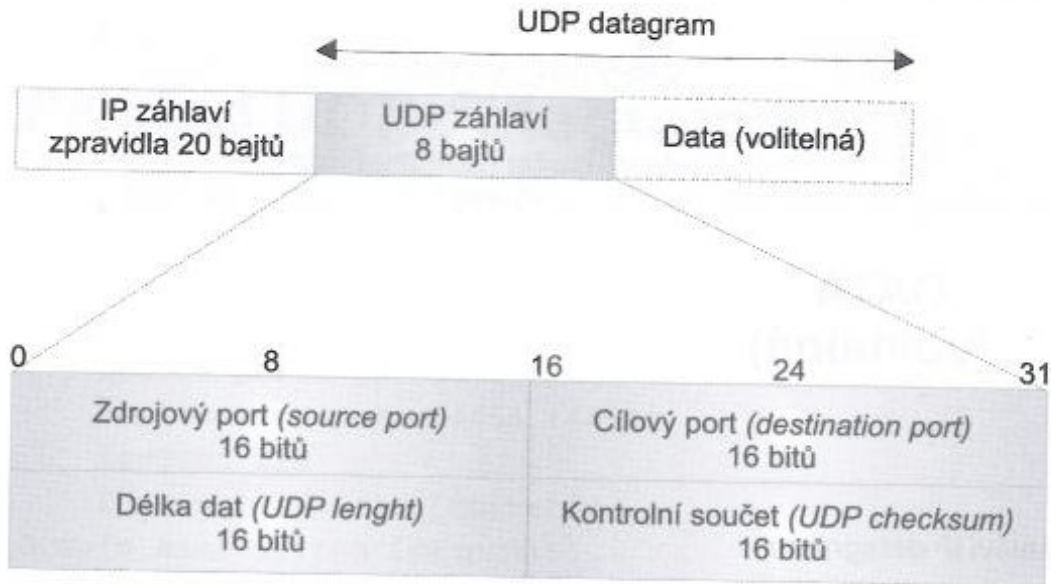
UDP datagram

IP záhlaví zpravidla 20 bajtů

UDP záhlaví 8 bajtů

Data (volitelná)

0
8
16
24
31

| Zdrojový port *(source port)* 16 bitů | Cílový port *(destination port)* 16 bitů |
|---|---|
| Délka dat *(UDP lenght)* 16 bitů | Kontrolní součet *(UDP checksum)* 16 bitů |